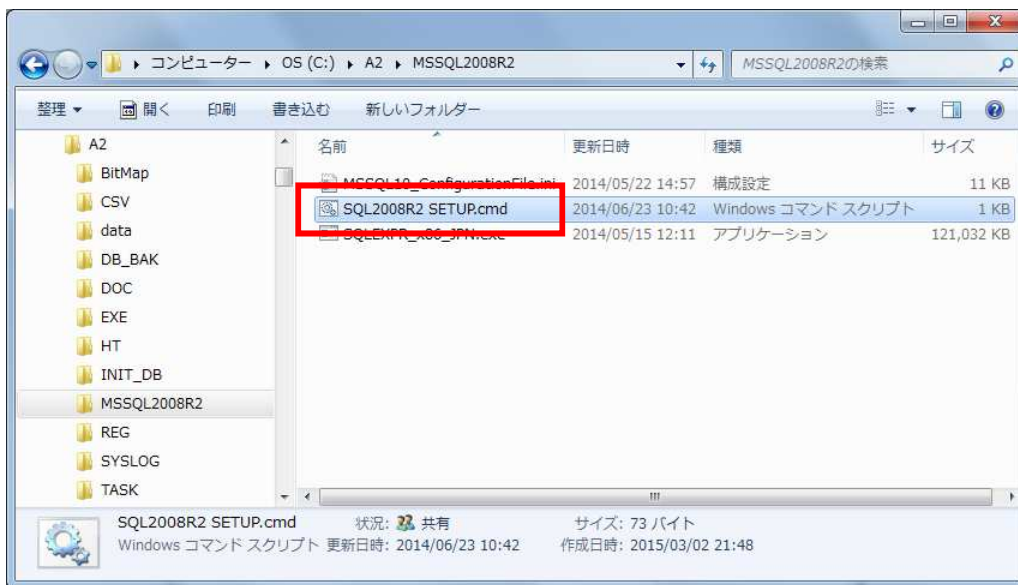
コンピューター ▸ OS (C:) ▸ A2 ▸ MSSQL2008R2

MSSQL2008R2の検索

整理 ▾ 開く 印刷 書き込む 新しいフォルダー

A2
BitMap
CSV
data
DB_BAK
DOC
EXE
HT
INIT_DB
MSSQL2008R2
REG
SYSLOG
TASK

| 名前 | 更新日時 | 種類 | サイズ |
|---|---|---|---|
| MSSQL10_ConfigurationFile.ini | 2014/05/22 14:57 | 構成設定 | 11 KB |
| SQL2008R2 SETUP.cmd | 2014/06/23 10:42 | Windows コマンド スクリプト | 1 KB |
| SQLEXPR_x86_JPN.exe | 2014/05/15 12:11 | アプリケーション | 121,032 KB |

SQL2008R2 SETUP.cmd 状況: 共有 サイズ: 73 バイト
Windows コマンド スクリプト 更新日時: 2014/06/23 10:42 作成日時: 2015/03/02 21:48